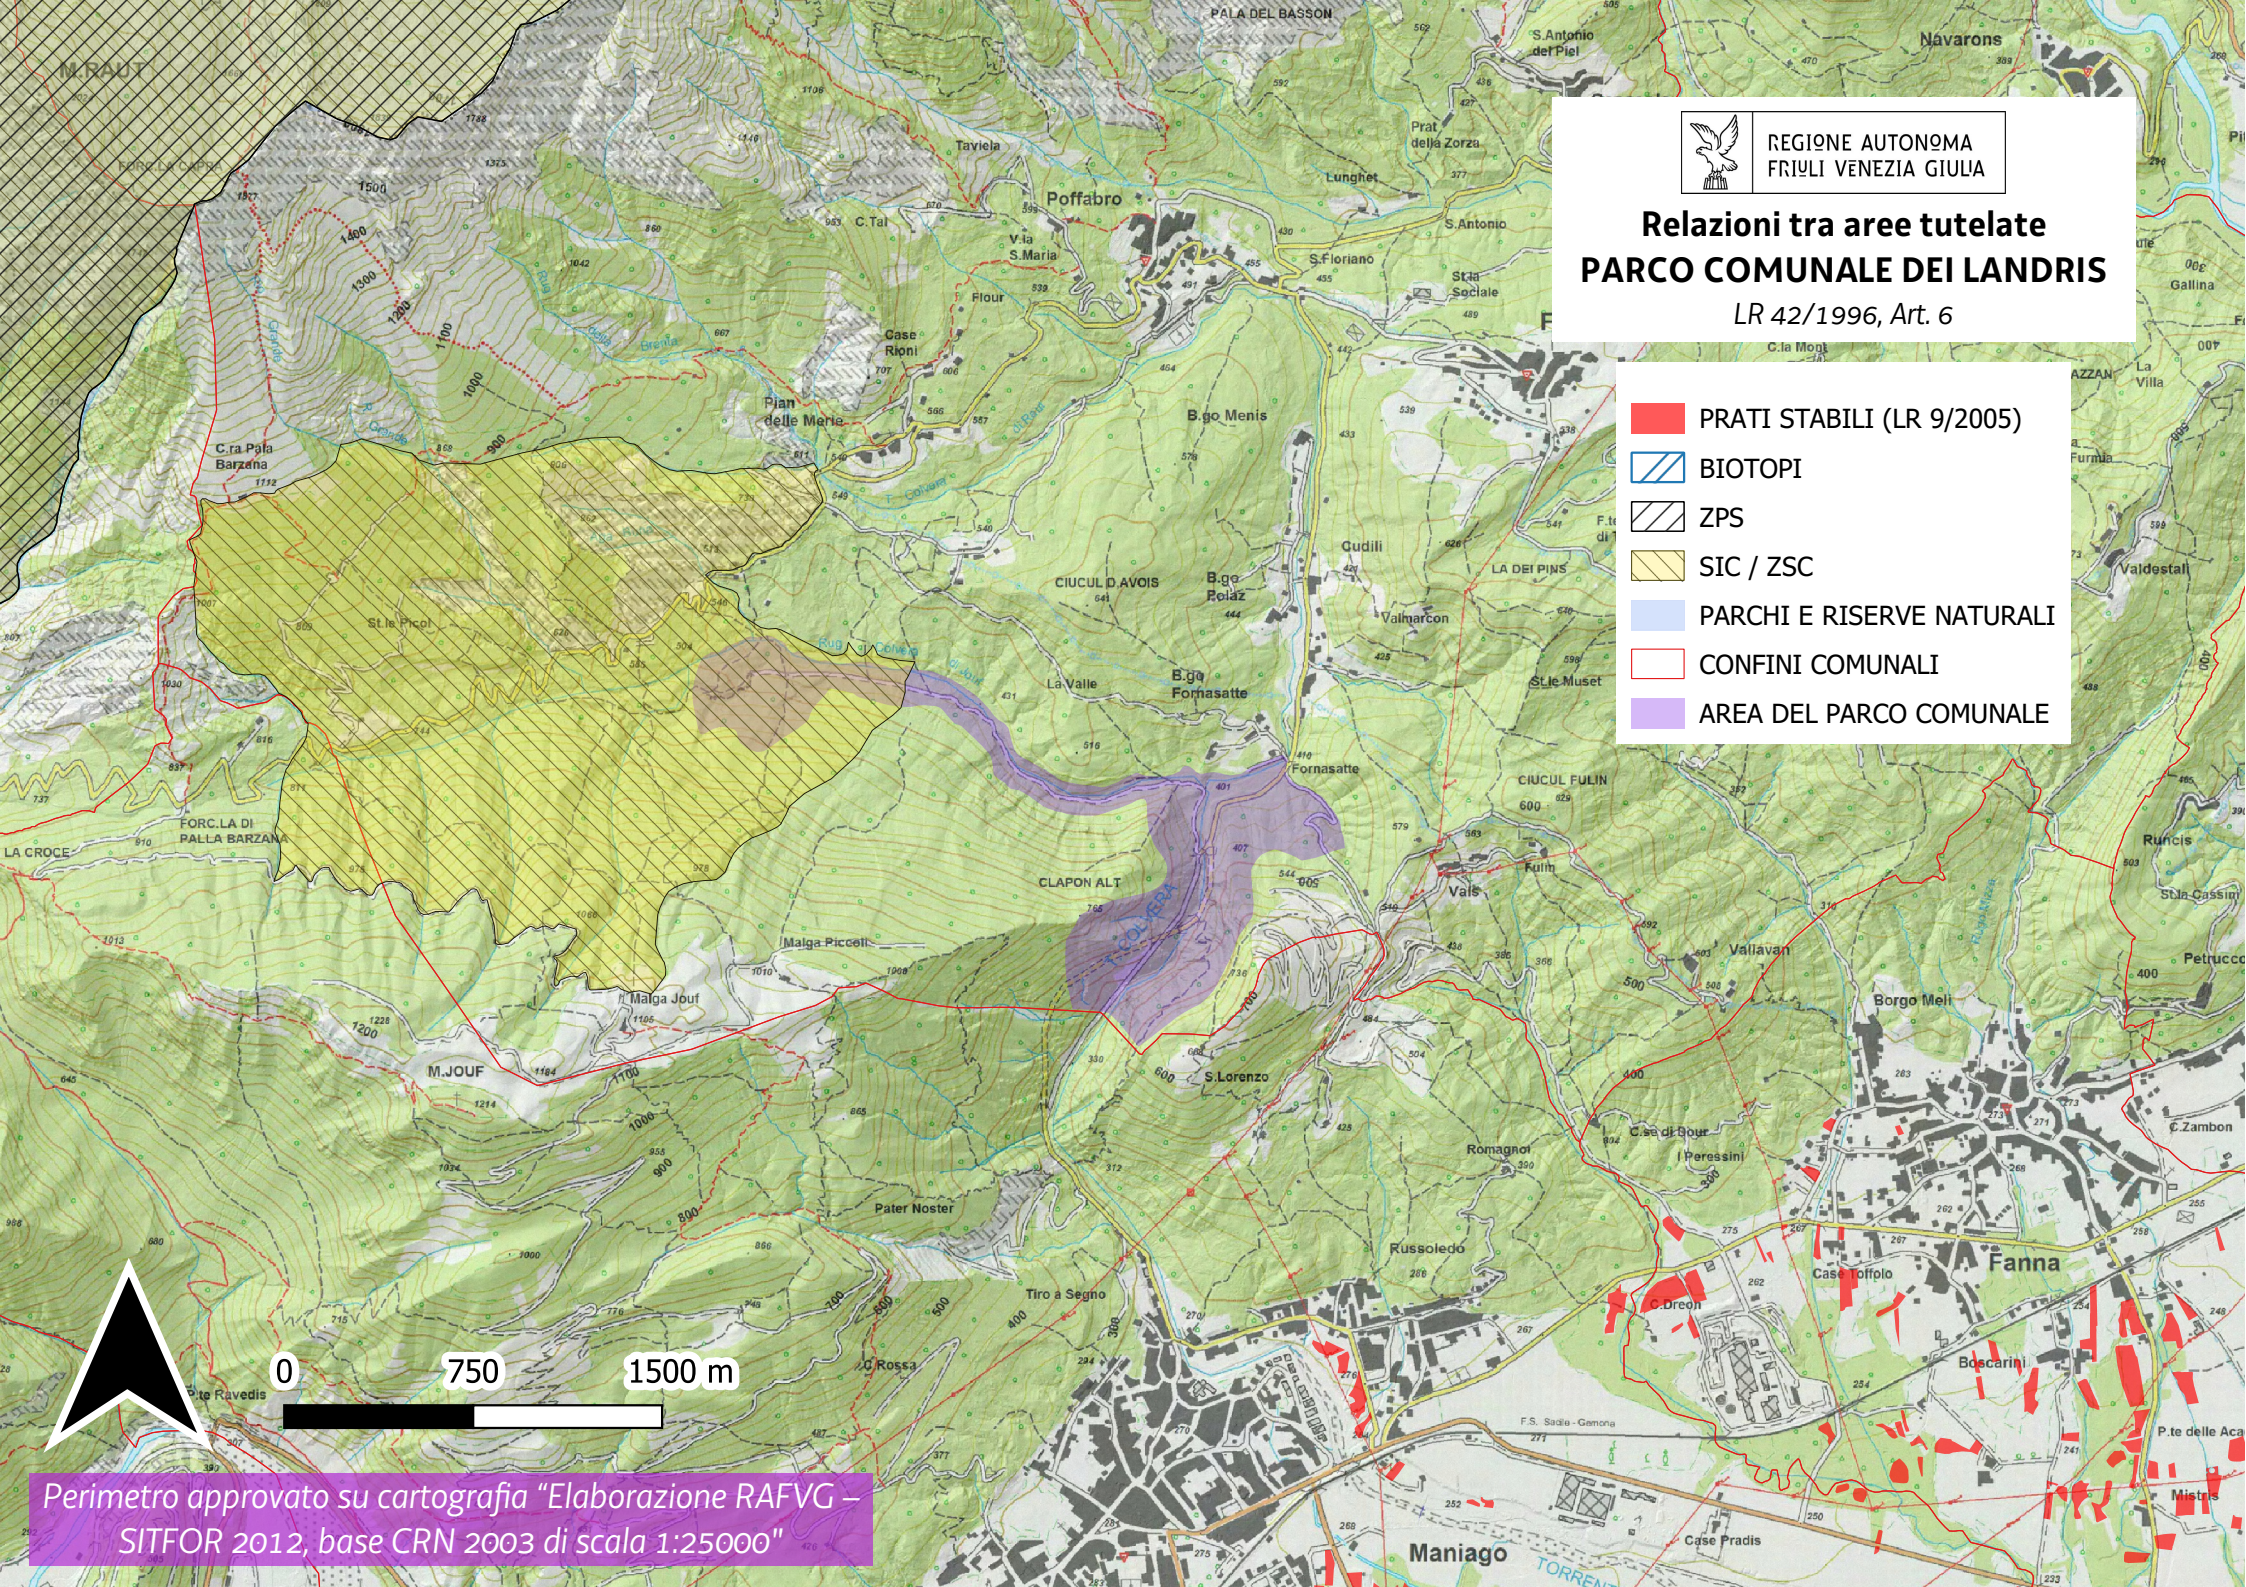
REGIONE AUTONOMA
FRIULI VENEZIA GIULIA

Relazioni tra aree tutelate
PARCO COMUNALE DEI LANDRIS
LR 42/1996, Art. 6

PRATI STABILI (LR 9/2005)
BIOTOPI
ZPS
SIC / ZSC
PARCHI E RISERVE NATURALI
CONFINI COMUNALI
AREA DEL PARCO COMUNALE

M.RAUT
PALA DEL BASSON
S.Antonio del Piel
Navarons
Taviela
Poffabro
Prat della Zorza
Lunghet
S.Antonio
S.Floriano
Stla Sociale
Flour
Case Rioni
Pian delle Merie
B.go Menis
C.ra Pala Barzana
St.le Picol
CIUCUL D AVOIS
B.go Bolaz
Cudìli
Valmarcon
LA DEI PINS
St.le Muset
La Valle
B.go Fornasatte
Fornasatte
CIUCUL FULIN
Fulin
Vals
FORC.LA DI PALLA BARZANA
LA CROCE
CLAPON ALT
Malga Piccoli
Malga Jouf
M.JOUF
S.Lorenzo
Vallavan
Borgo Meli
Runcis
Valdestal
Gallina
Romagnol
Cas di Bour
I Peressini
C.Zamboni
Pater Noster
Russoledo
Fanna
C.Dreon
Case Toffolo
Boscarini
Tiro a Segno
C.Rossa
P.te Ravedis
F.S. Sacile - Gemona
Case Pradis
Maniago
P.te delle Ace
Mistris

0
750
1500 m

Perimetro approvato su cartografia “Elaborazione RAFVG – SITFOR 2012, base CRN 2003 di scala 1:25000"